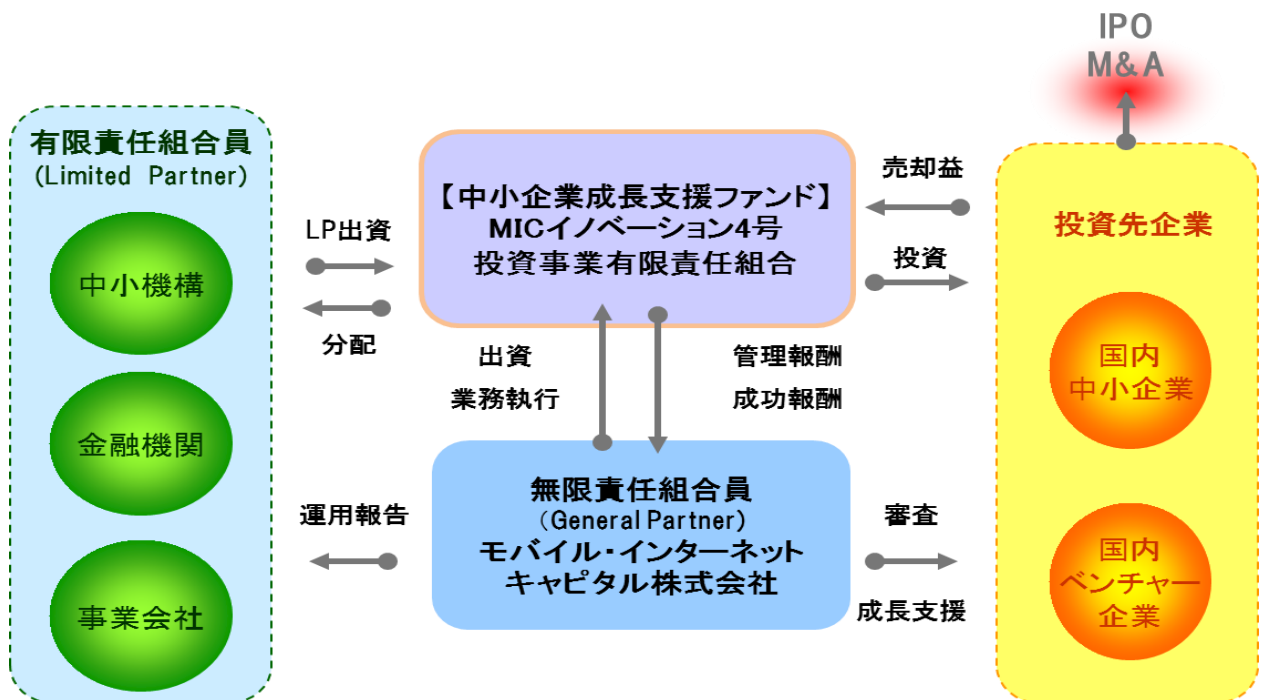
IPO
M&A

有限責任組合員
(Limited Partner)

中小機構

金融機関

事業会社

LP出資

分配

【中小企業成長支援ファンド】
MICイノベーション4号
投資事業有限責任組合

出資

業務執行

管理報酬

成功報酬

売却益

投資

投資先企業

国内
中小企業

国内
ベンチャー
企業

運用報告

無限責任組合員
(General Partner)
モバイル・インターネット
キャピタル株式会社

審査

成長支援